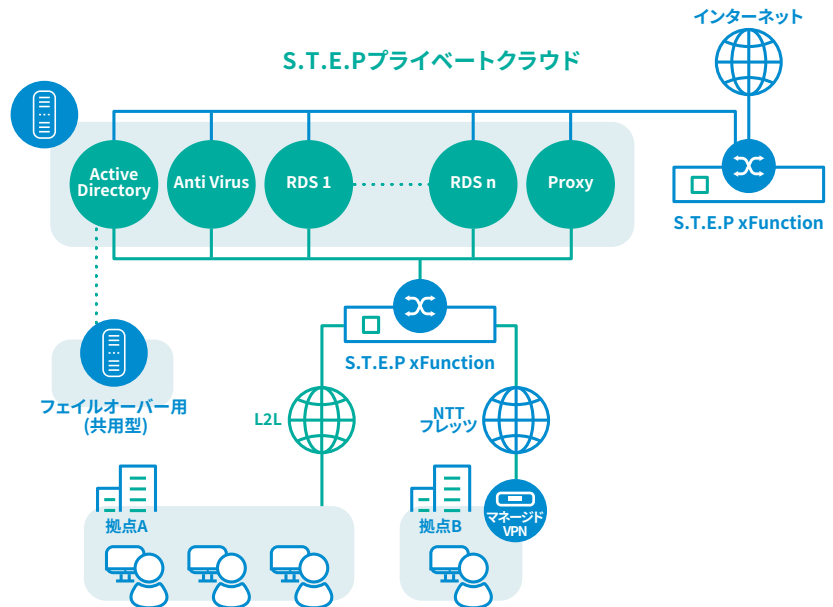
インターネット

S.T.E.Pプライベートクラウド

Active Directory

Anti Virus

RDS 1

RDS n

Proxy

S.T.E.P xFunction

S.T.E.P xFunction

フェイルオーバー用 (共用型)

L2L

NTT フレッツ

マネージド VPN

拠点A

拠点B